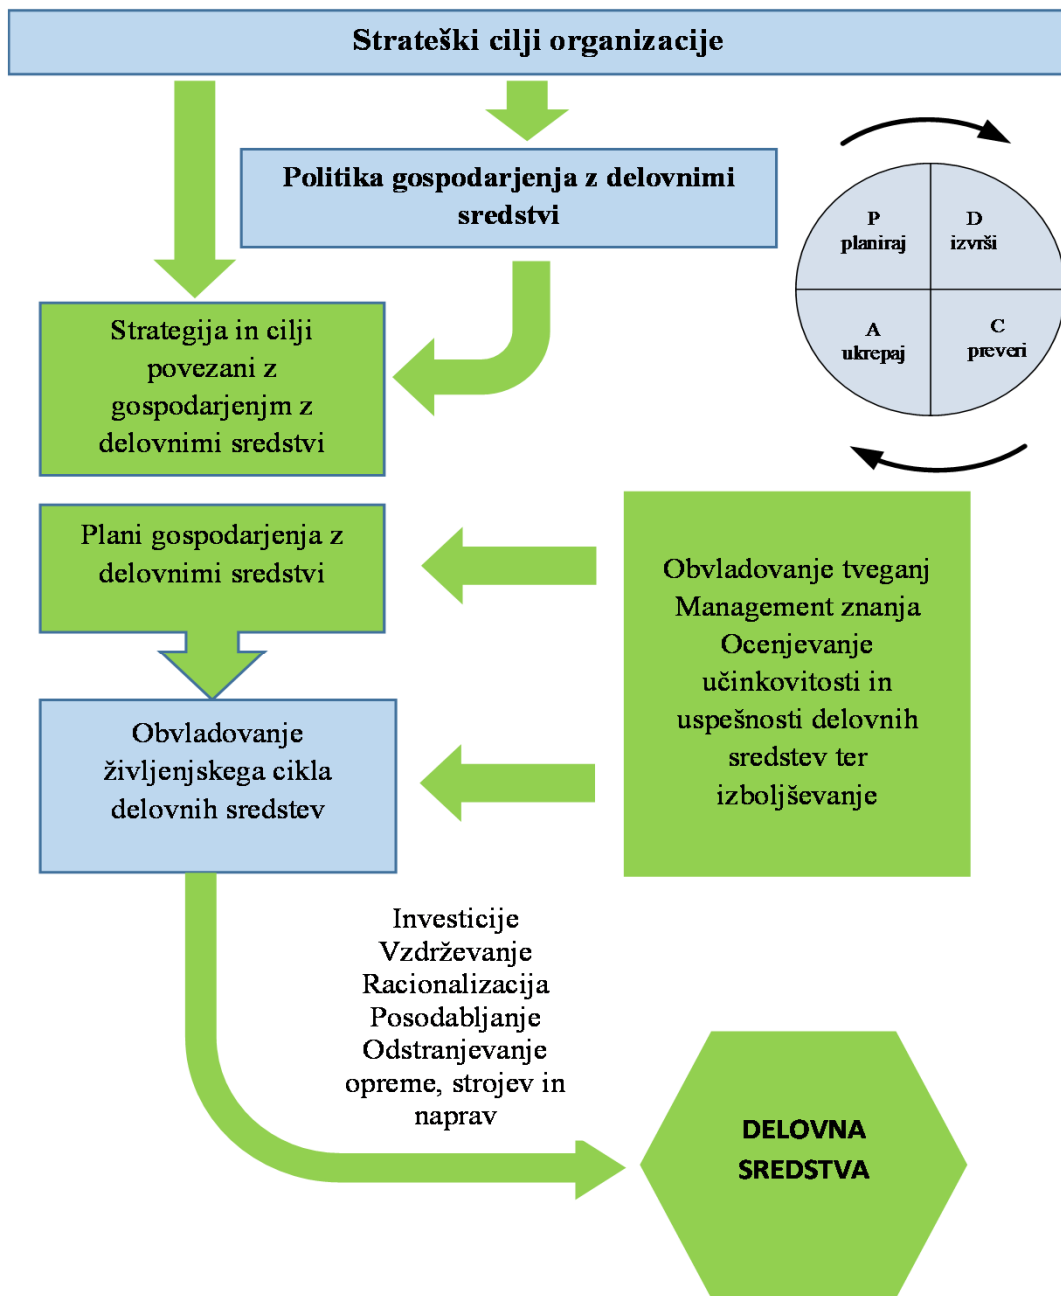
Strateški cilji organizacije

Politika gospodarjenja z delovnimi sredstvi

P
planiraj

D
izvrši

A
ukrepaj

C
preveri

Strategija in cilji povezani z gospodarjenjm z delovnimi sredstvi

Plani gospodarjenja z delovnimi sredstvi

Obvladovanje tveganj
Management znanja
Ocenjevanje učinkovitosti in uspešnosti delovnih sredstev ter izboljševanje

Obvladovanje življenjskega cikla delovnih sredstev

Investicije
Vzdrževanje
Racionalizacija
Posodabljanje
Odstranjevanje opreme, strojev in naprav

DELOVNA SREDSTVA